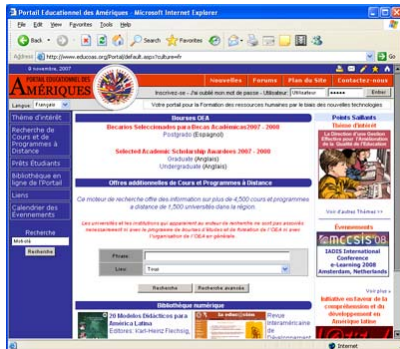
Portail Educationnel des Amériques - Microsoft Internet Explorer

File Edit View Favorites Tools Help

Back Search Favorites

Address http://www.educoas.org/Portal/default.aspx?culture=fr Go

9 novembre, 2007

PORTAIL EDUCATIONNEL DES AMÉRIQUES

Nouvelles Forums Plan du Site Contactez-nous

Inscrivez-vous - J'ai oublié mon mot de passe - Utilisateur Utilisateur ●●●●●● Entrer

Langue Français

Votre portail pour la Formation des ressources humaines par le biais des nouvelles technologies

Thème d'intérêt

Recherche de Cours et de Programmes à Distance

Prêts Etudiants

Bibliothèque en ligne de l'Portail

Liens

Calendrier des Evènements

Recherche

Mékolé

Recherche

Bourses OEA

Becarios Seleccionados para Becas Académicas 2007 - 2008
Postgrado (Espagnol)

Selected Academic Scholarship Awardees 2007 - 2008
Graduate (Anglais)
Undergraduate (Anglais)

Offres additionnelles de Cours et Programmes à Distance

Ce moteur de recherche offre des information sur plus de 4,500 cours et programmes à distance de 1,500 universités dans la région.

Les universités et les institutions qui apparaient au moteur de recherche ne sont pas associés nécessairement et avec le programme de bourses d'études et de formation de l'OEA et avec l'organisation de l'OEA en générale.

Phrase

Lieu Tout

Recherche Recherche avancée

Bibliothèque numérique

20 Modelos Didácticos para América Latina
Editores: Karl-Heinz Flechsig,

Revue Interaméricaine de Développement

Points Saillants

Thème d'intérêt

La Direction d'une Question Effective pour l'Amélioration de la Qualité de l'Education

Voir d'autres Thèmes >>

Evènements

eLearning 2008

EADIS International Conference e-Learning 2008 Amsterdam, Netherlands

Voir plus »

Initiative en faveur de la compréhension et du développement en Amérique latine

Internet